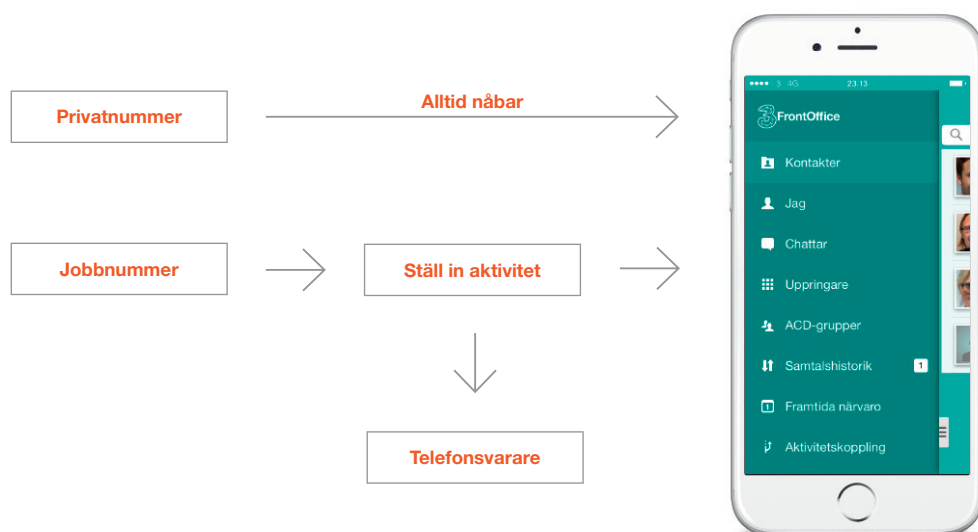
Privatnummer

Alltid nåbar

Jobbnummer

Ställ in aktivitet

Telefonsvarare

●●●● 3 4G 23.13

FrontOffice

Kontakter

Jag

Chattar

Uppringare

ACD-grupper

Samtalshistorik 1

Framtida närvaro

Aktivitetskoppling